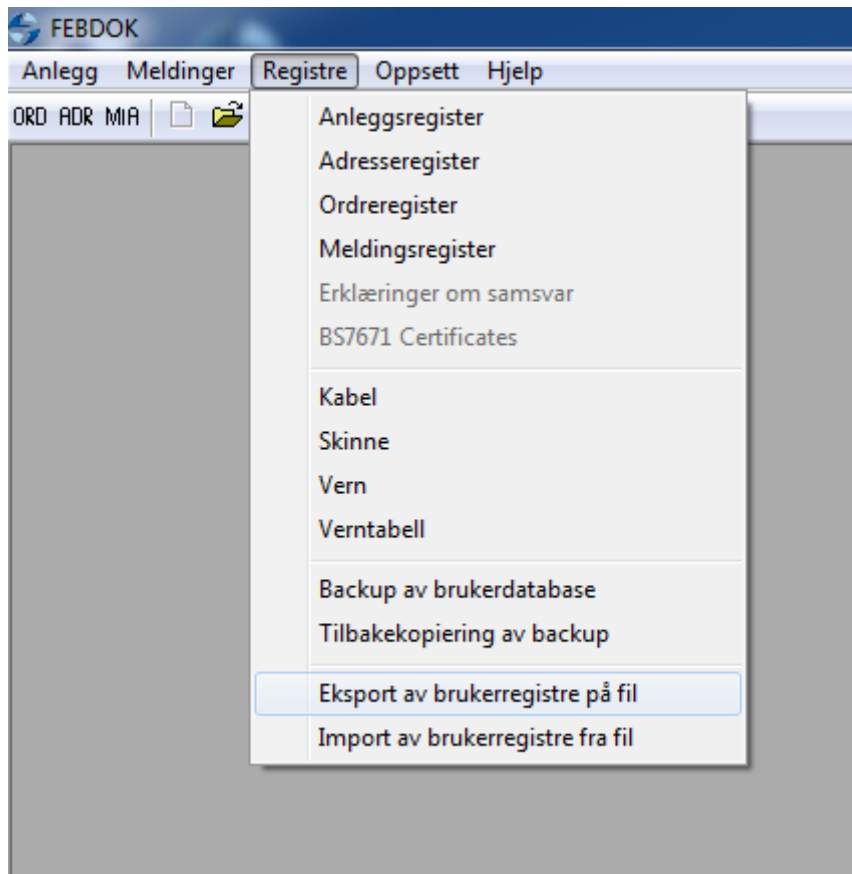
FEBDOK

Anlegg Meldinger Registre Oppsett Hjelp

ORD ADR MIA

Anleggsregister
Adresseregister
Ordreregister
Meldingsregister
Erklæringer om samsvar
BS7671 Certificates

Kabel
Skinne
Vern
Verntabell

Backup av brukerdatabase
Tilbakekopiering av backup

Eksport av brukerregistre på fil
Import av brukerregistre fra fil